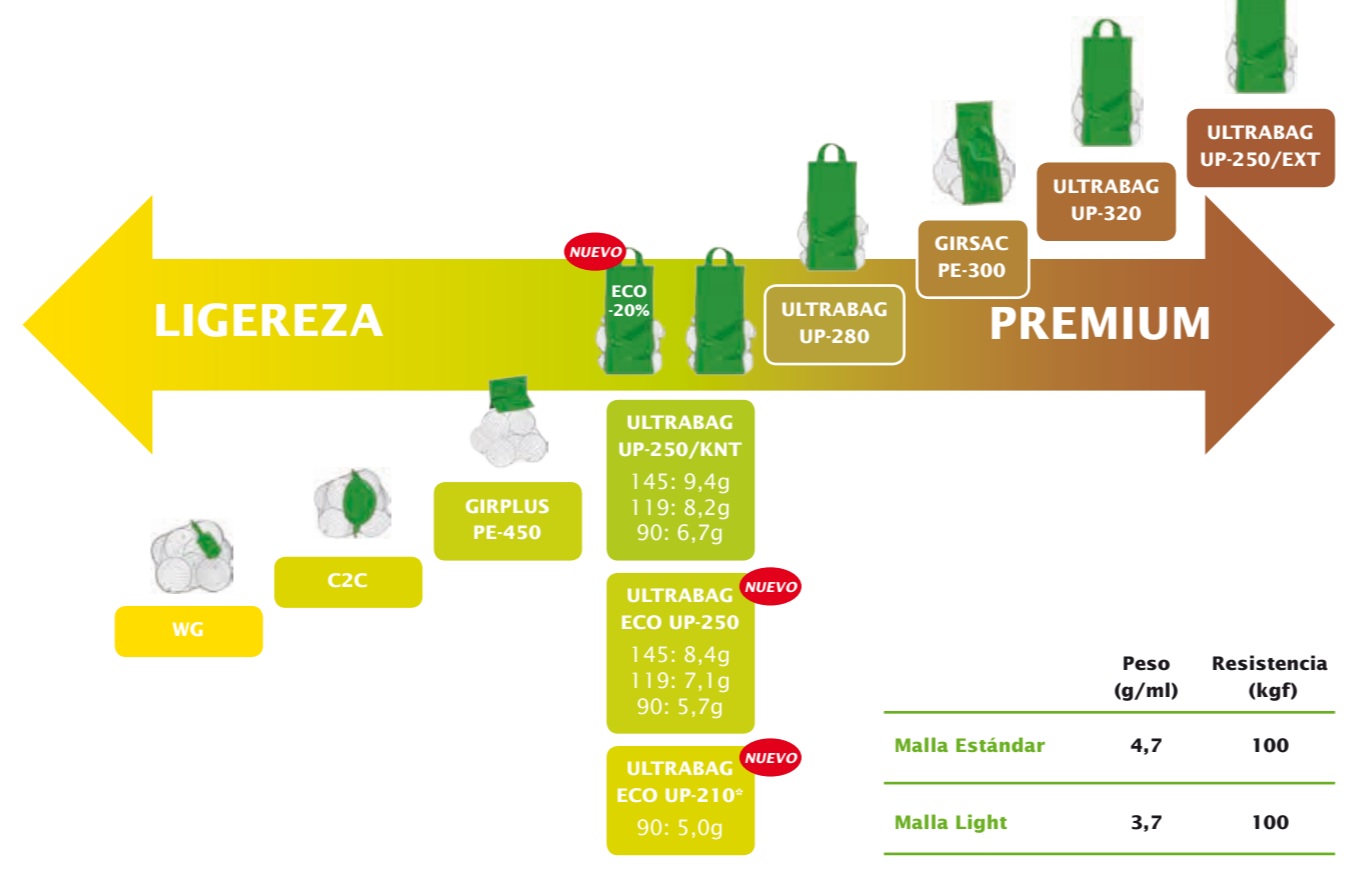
ULTRABAG
UP-250/EXT

ULTRABAG
UP-320

GIRSAC
PE-300

ULTRABAG
UP-280

NUEVO

ECO
-20%

LIGEREZA

PREMIUM

GIRPLUS
PE-450

C2C

WG

ULTRABAG
UP-250/KNT
145: 9,4g
119: 8,2g
90: 6,7g

NUEVO
ULTRABAG
ECO UP-250
145: 8,4g
119: 7,1g
90: 5,7g

NUEVO
ULTRABAG
ECO UP-210*
90: 5,0g

| | Peso (g/ml) | Resistencia (kgf) |
|---|---|---|
| Malla Estándar | 4,7 | 100 |
| Malla Light | 3,7 | 100 |